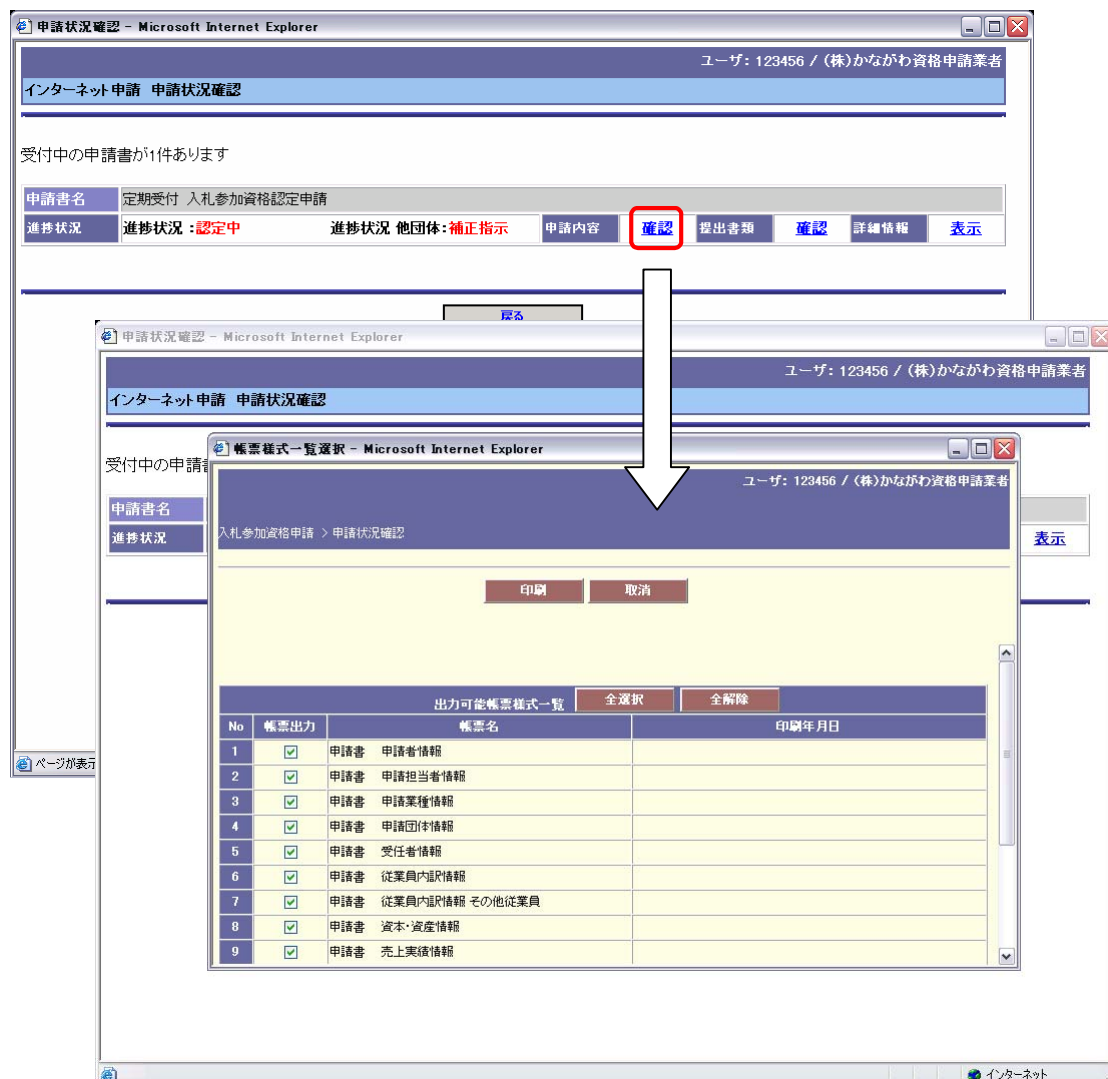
申請状況確認 - Microsoft Internet Explorer

ユーザ: 123456 / (株)かながわ資格申請業者

インターネット申請　申請状況確認

受付中の申請書が1件あります

| 申請書名 | 定期受付 入札参加資格認定申請 | | | | | | |
|---|---|---|---|---|---|---|---|
| 進捗状況 | 進捗状況 :認定中 | 進捗状況 他団体:補正指示 | 申請内容 | 確認 | 提出書類 | 確認 | 詳細情報 | 表示 |

戻る

ページが表示

申請状況確認 - Microsoft Internet Explorer

ユーザ: 123456 / (株)かながわ資格申請業者

インターネット申請　申請状況確認

受付中の申請書

申請書名

進捗状況

表示

インターネット

帳票様式一覧選択 - Microsoft Internet Explorer

ユーザ: 123456 / (株)かながわ資格申請業者

入札参加資格申請 > 申請状況確認

印刷　取消

出力可能帳票様式一覧　全選択　全解除

| No | 帳票出力 | 帳票名 | 印刷年月日 |
|---|---|---|---|
| 1 | ☑ | 申請書　申請者情報 | |
| 2 | ☑ | 申請書　申請担当者情報 | |
| 3 | ☑ | 申請書　申請業種情報 | |
| 4 | ☑ | 申請書　申請団体情報 | |
| 5 | ☑ | 申請書　受任者情報 | |
| 6 | ☑ | 申請書　従業員内訳情報 | |
| 7 | ☑ | 申請書　従業員内訳情報 その他従業員 | |
| 8 | ☑ | 申請書　資本・資産情報 | |
| 9 | ☑ | 申請書　売上実績情報 | |